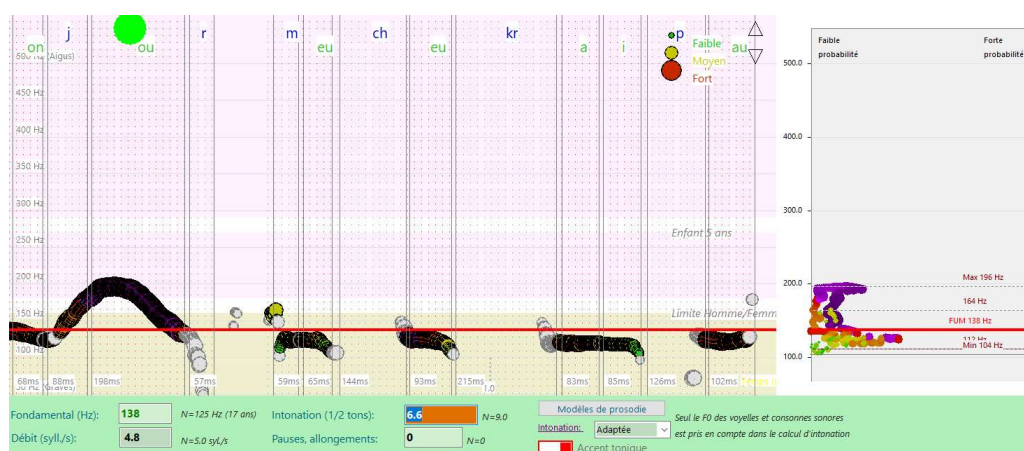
on j ou r m eu ch eu kr a i p au

500 Hz (Aigus)
450 Hz
400 Hz
350 Hz
300 Hz
250 Hz
200 Hz
150 Hz
100 Hz
50 Hz (Graves)

Faible
Moyen
Fort

Enfant 5 ans
Limite Homme/Femm

68ms 88ms 198ms 57ms 59ms 65ms 144ms 93ms 215ms 1.0 83ms 85ms 126ms 102ms

Faible probabilité
Forte probabilité

500.0
400.0
300.0
200.0
100.0

Max 196 Hz
164 Hz
FUM 138 Hz
112 Hz
Min 104 Hz

Fondamental (Hz): 138 N=125 Hz (17 ans)
Débit (syll./s): 4.8 N=5.0 syL/s
Intonation (1/2 tons): 6.6 N=9.0
Pauses, allongements: 0 N=0
Modèles de prosodie
Intonation: Adaptée
Accent tonique
Seul le F0 des voyelles et consonnes sonores est pris en compte dans le calcul d'intonation